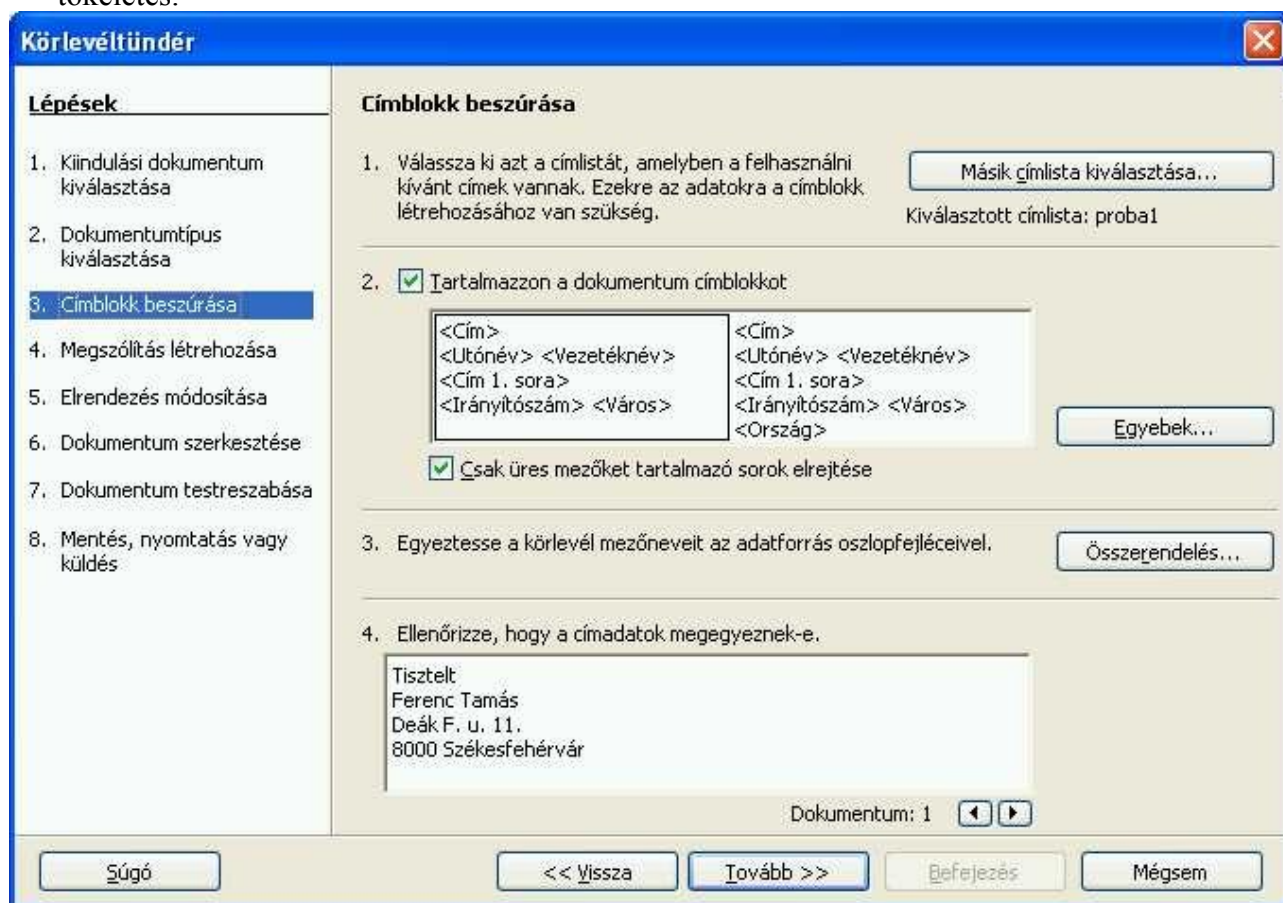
tökéletes.

Körleveltündér

Lépések

1. Kiindulási dokumentum kiválasztása
2. Dokumentumtípus kiválasztása
3. Címblokk beszúrása
4. Megszólítás létrehozása
5. Elrendezés módosítása
6. Dokumentum szerkesztése
7. Dokumentum testreszabása
8. Mentés, nyomtatás vagy küldés

Címblokk beszúrása

1. Válassza ki azt a címlistát, amelyben a felhasználni kívánt címek vannak. Ezekre az adatokra a címblokk létrehozásához van szükség.

Másik címlista kiválasztása...

Kiválasztott címlista: proba1

2. Tartalmazzon a dokumentum címblokkot

<Cím>
<Utónév> <Vezetéknév>
<Cím 1. sora>
<Irányítószám> <Város>

<Cím>
<Utónév> <Vezetéknév>
<Cím 1. sora>
<Irányítószám> <Város>
<Ország>

Egyebek...

Csak üres mezőket tartalmazó sorok elrejtése

3. Egyeztesse a körlevél mezőneveit az adatforrás oszlopfejléceivel.

Összerendelés...

4. Ellenőrizze, hogy a címadatok megegyeznek-e.

Tisztelt
Ferenc Tamás
Deák F. u. 11.
8000 Székesfehérvár

Dokumentum: 1

Súgó

<< Vissza

Tovább >>

Befejezés

Mégsem